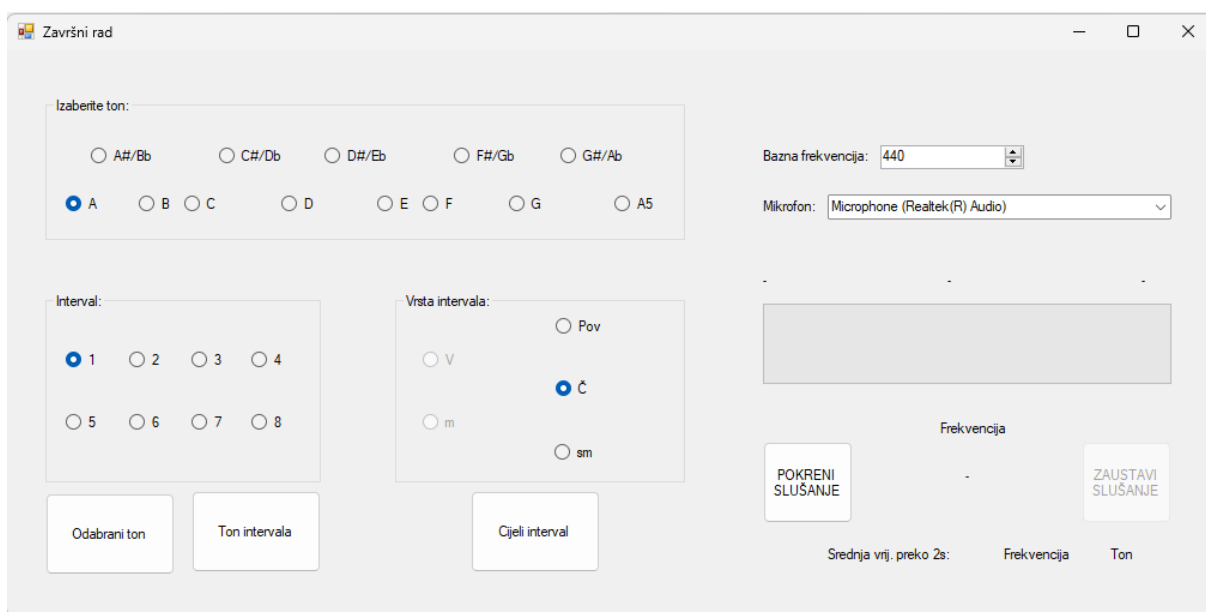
Završni rad

Izaberite ton:

A#/Bb C#/Db D#/Eb F#/Gb G#/Ab

A B C D E F G A5

Bazna frekvencija: 440

Mikrofon: Microphone (Realtek(R) Audio)

- - -

Interval:

1 2 3 4

5 6 7 8

Vrsta intervala:

Pov

V

Č

m

sm

Frekvencija

POKRENI SLUŠANJE

-

ZAUSTAVI SLUŠANJE

Odabrani ton

Ton intervala

Cijeli interval

Srednja vrij. preko 2s: Frekvencija Ton